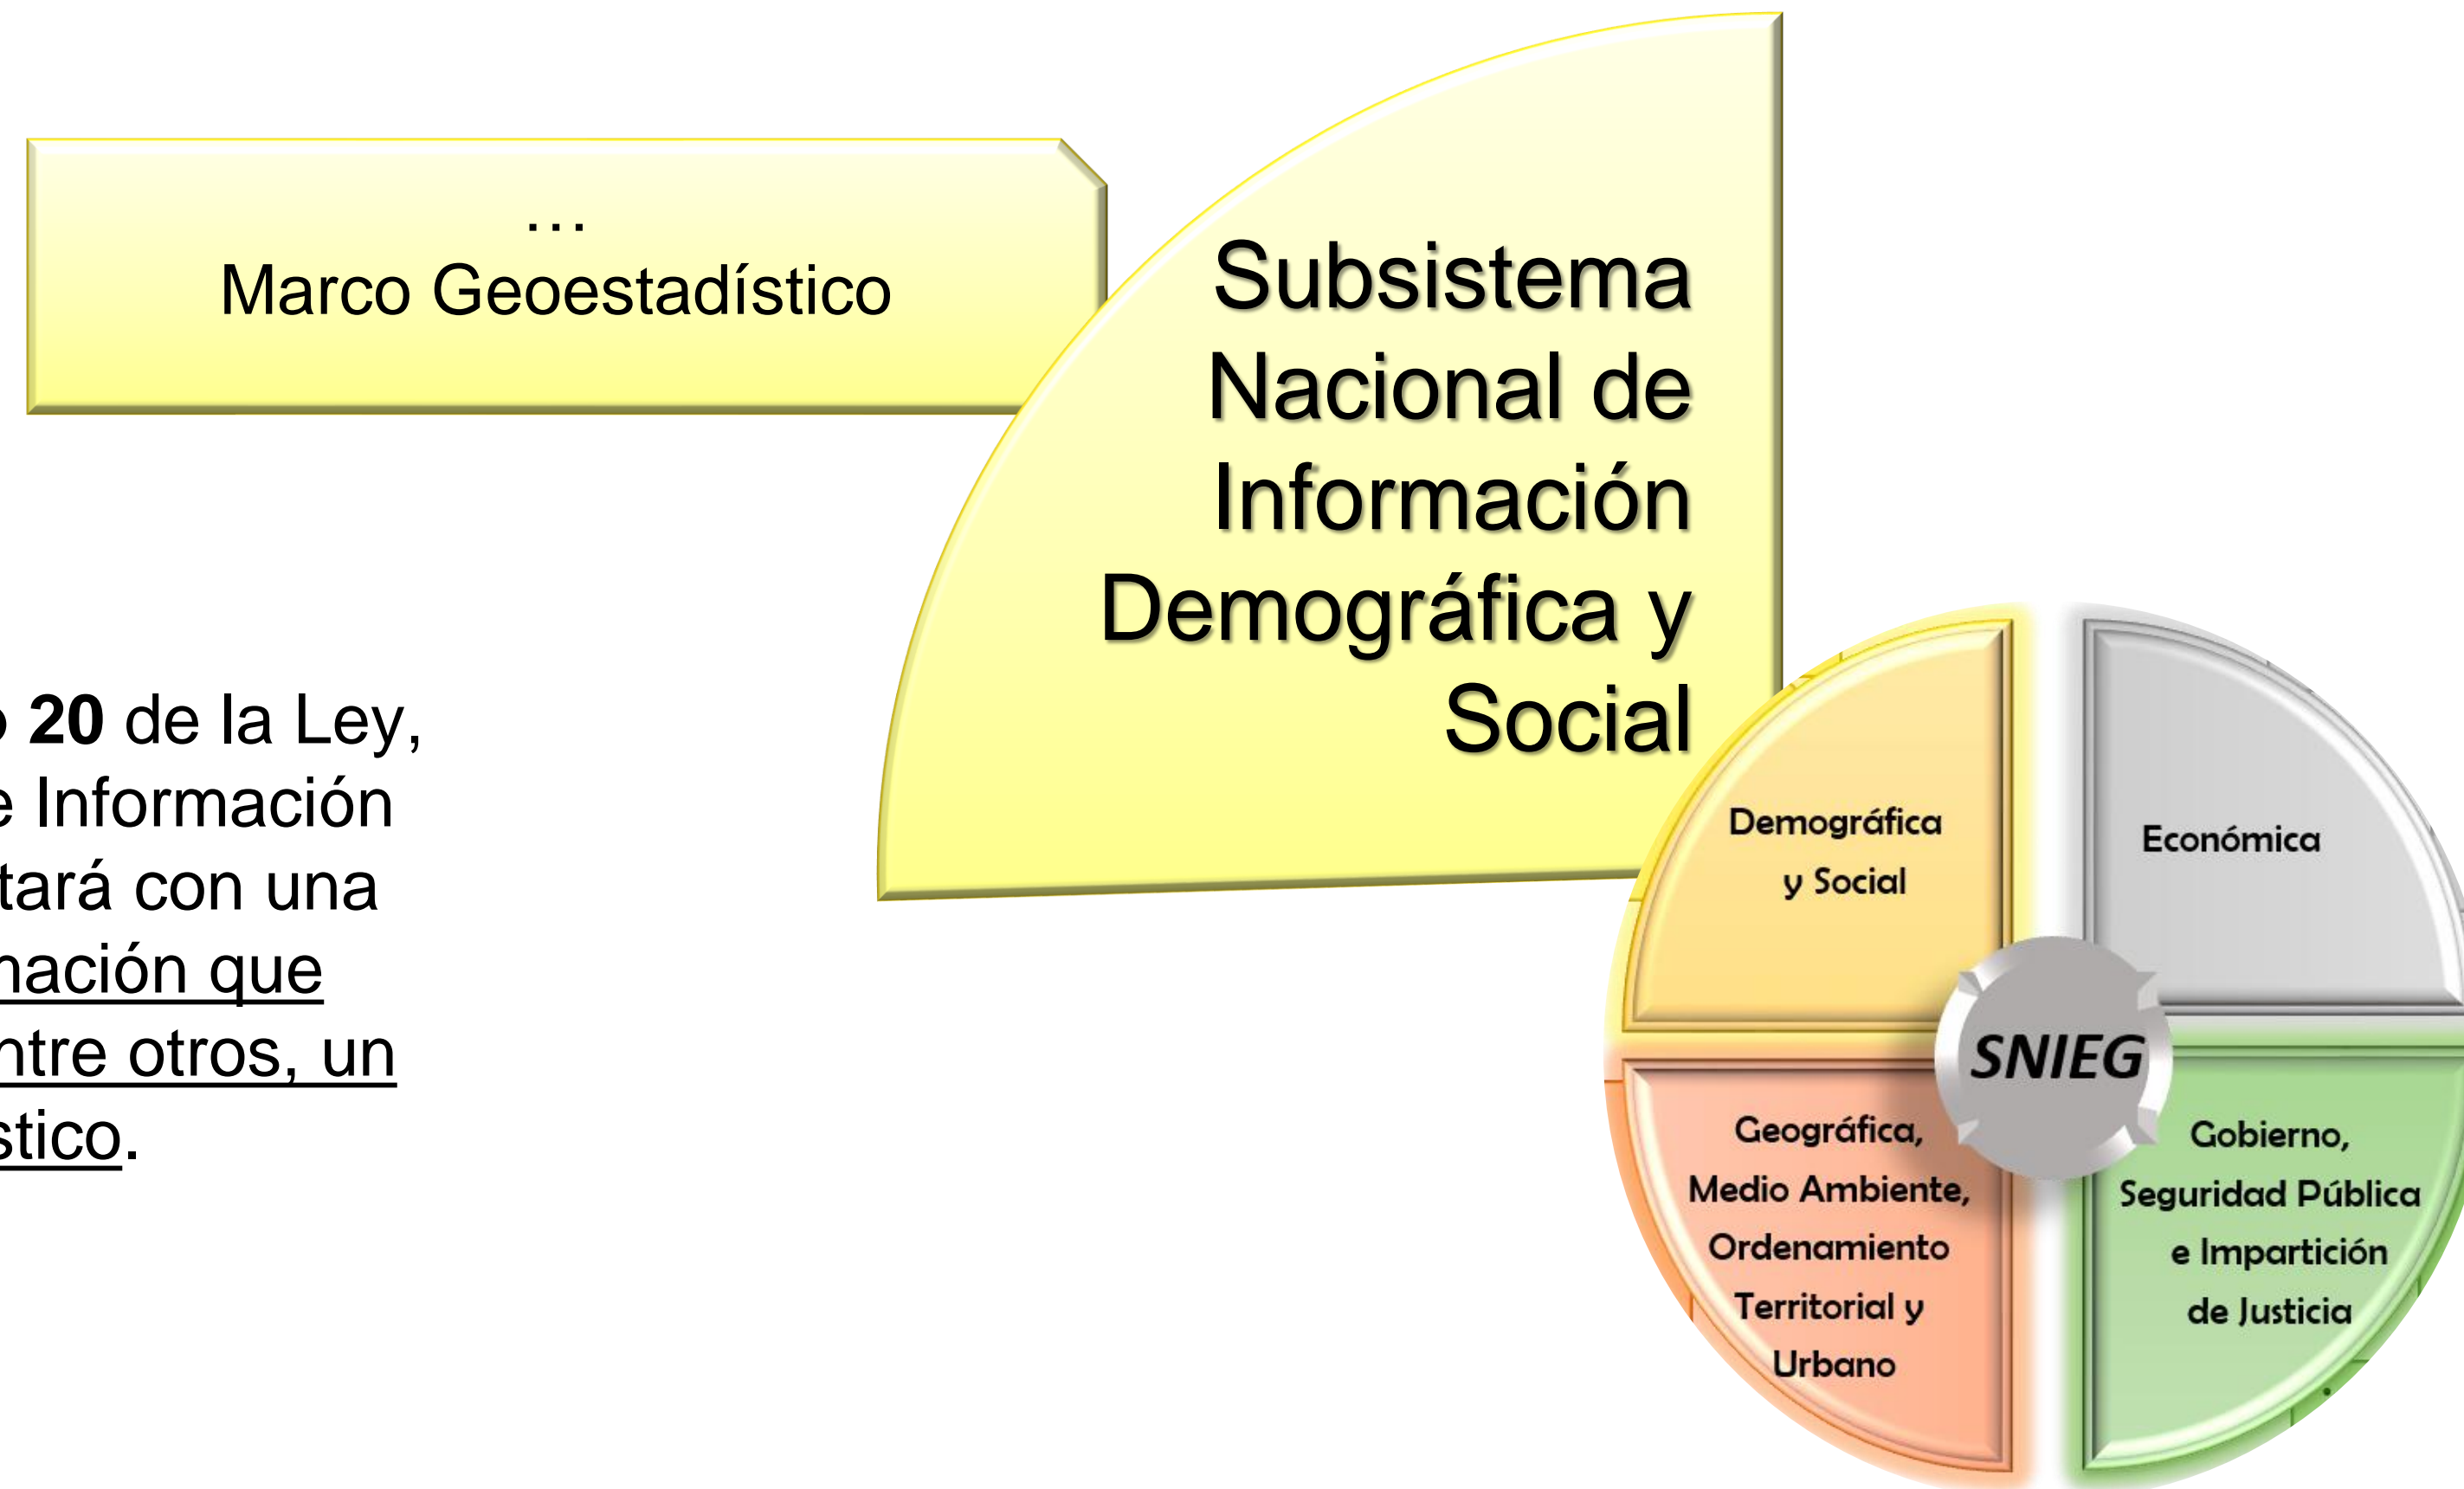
...
Marco Geoestadístico

Subsistema Nacional de Información Demográfica y Social

**20** de la Ley, e Información tará con una nación que ntre otros, un stico.

Demográfica y Social

Económica

SNIEG

Geográfica, Medio Ambiente, Ordenamiento Territorial y Urbano

Gobierno, Seguridad Pública e Impartición de Justicia